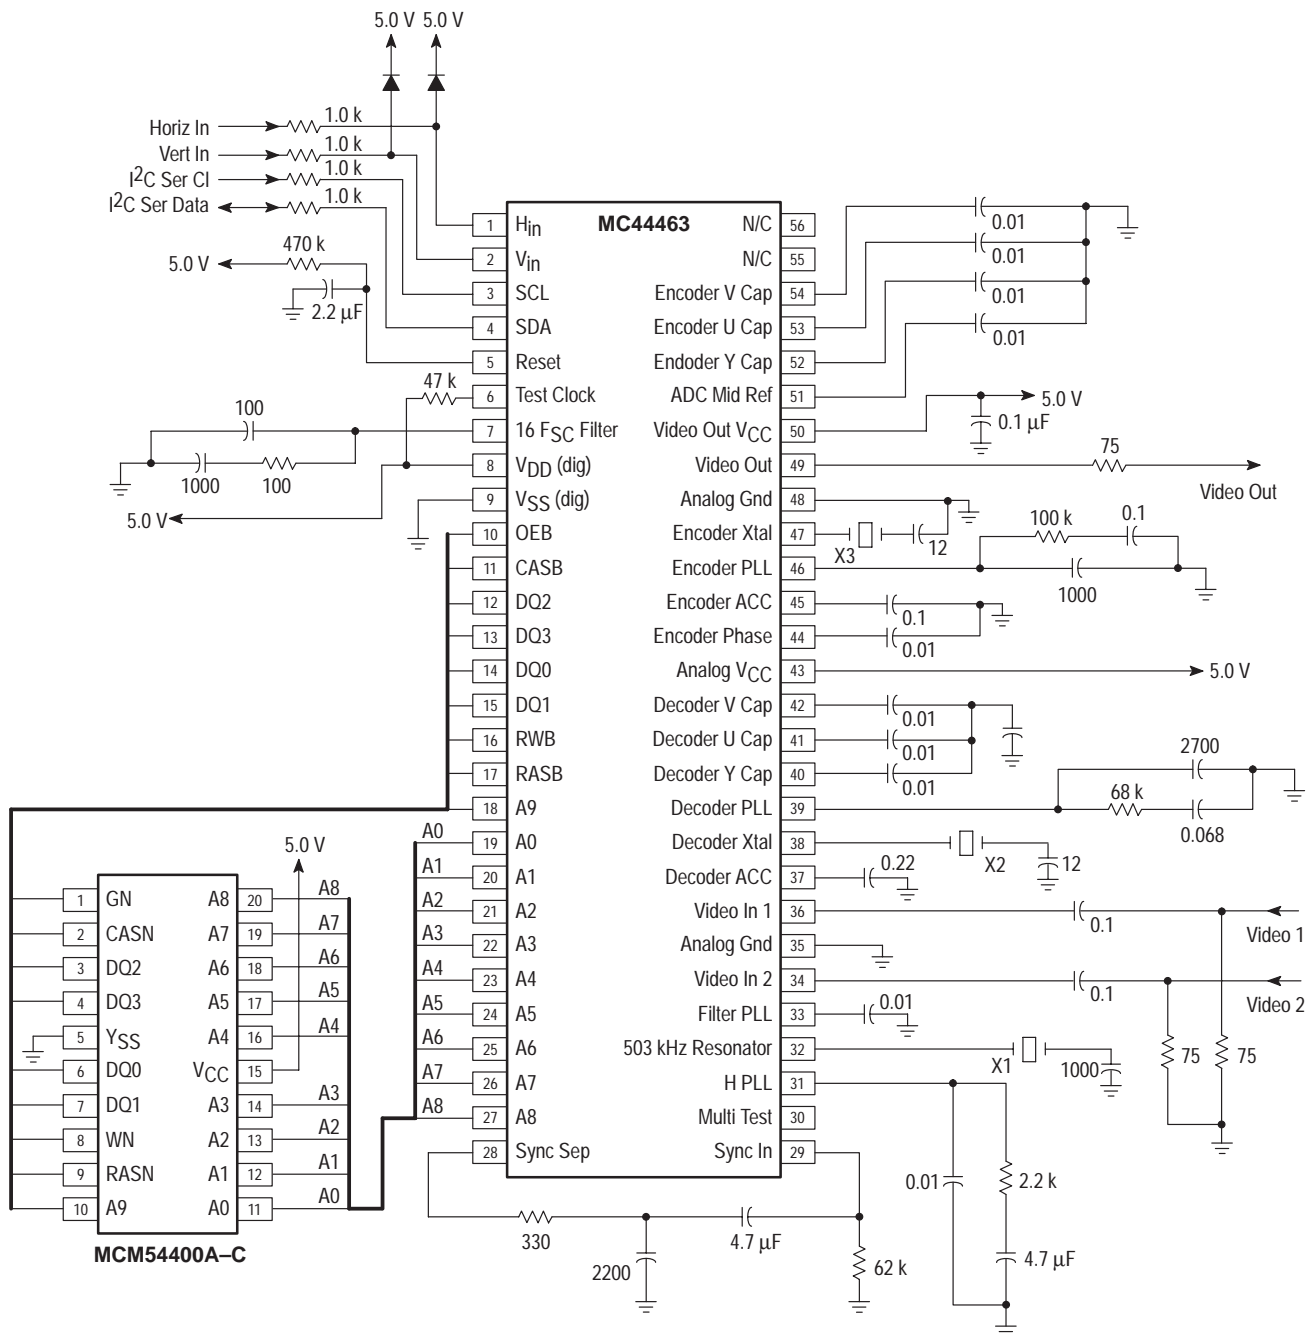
5.0 V 5.0 V

Horiz In
Vert In
$I^2C$ Ser Cl
$I^2C$ Ser Data
1.0 k
1.0 k
1.0 k
1.0 k

5.0 V
470 k
2.2 µF

47 k
100
1000
100
5.0 V

MC44463

| | | | |
|---|---|---|---|
| 1 | $H_{in}$ | N/C | 56 |
| 2 | $V_{in}$ | N/C | 55 |
| 3 | SCL | Encoder V Cap | 54 |
| 4 | SDA | Encoder U Cap | 53 |
| 5 | Reset | Endoder Y Cap | 52 |
| 6 | Test Clock | ADC Mid Ref | 51 |
| 7 | 16 $F_{SC}$ Filter | Video Out $V_{CC}$ | 50 |
| 8 | $V_{DD}$ (dig) | Video Out | 49 |
| 9 | $V_{SS}$ (dig) | Analog Gnd | 48 |
| 10 | OEB | Encoder Xtal | 47 |
| 11 | CASB | Encoder PLL | 46 |
| 12 | DQ2 | Encoder ACC | 45 |
| 13 | DQ3 | Encoder Phase | 44 |
| 14 | DQ0 | Analog $V_{CC}$ | 43 |
| 15 | DQ1 | Decoder V Cap | 42 |
| 16 | RWB | Decoder U Cap | 41 |
| 17 | RASB | Decoder Y Cap | 40 |
| 18 | A9 | Decoder PLL | 39 |
| 19 | A0 | Decoder Xtal | 38 |
| 20 | A1 | Decoder ACC | 37 |
| 21 | A2 | Video In 1 | 36 |
| 22 | A3 | Analog Gnd | 35 |
| 23 | A4 | Video In 2 | 34 |
| 24 | A5 | Filter PLL | 33 |
| 25 | A6 | 503 kHz Resonator | 32 |
| 26 | A7 | H PLL | 31 |
| 27 | A8 | Multi Test | 30 |
| 28 | Sync Sep | Sync In | 29 |

0.01
0.01
0.01
0.01
5.0 V
0.1 µF
75
Video Out
100 k
0.1
X3
12
1000
0.1
0.01
5.0 V
0.01
0.01
0.01
2700
68 k
0.068
X2
12
0.22
0.1
Video 1
0.1
Video 2
0.01
X1
1000
75
75
0.01
2.2 k
4.7 µF
330
4.7 µF
2200
62 k

A0
A1
A2
A3
A4
A5
A6
A7
A8

5.0 V

| | | | |
|---|---|---|---|
| 1 | GN | A8 | 20 |
| 2 | CASN | A7 | 19 |
| 3 | DQ2 | A6 | 18 |
| 4 | DQ3 | A5 | 17 |
| 5 | $Y_{SS}$ | A4 | 16 |
| 6 | DQ0 | $V_{CC}$ | 15 |
| 7 | DQ1 | A3 | 14 |
| 8 | WN | A2 | 13 |
| 9 | RASN | A1 | 12 |
| 10 | A9 | A0 | 11 |

A8
A7
A6
A5
A4
A3
A2
A1
A0

MCM54400A–C